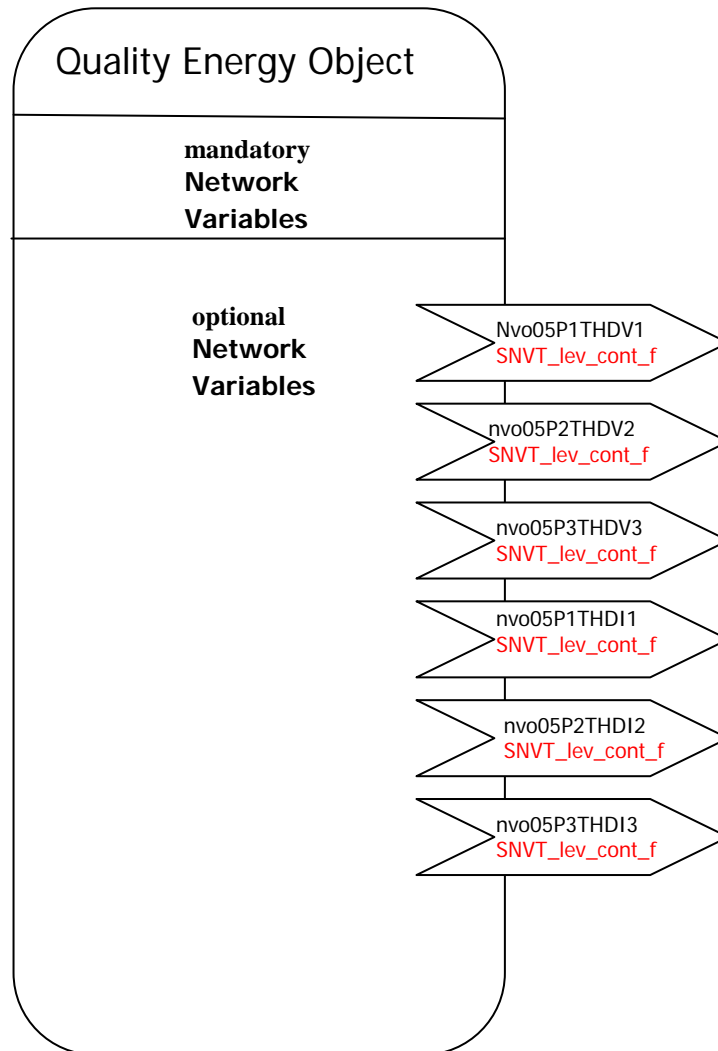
Quality Energy Object

mandatory
Network
Variables

optional
Network
Variables

Nvo05P1THDV1
SNVT_lev_cont_f

nvo05P2THDV2
SNVT_lev_cont_f

nvo05P3THDV3
SNVT_lev_cont_f

nvo05P1THDI1
SNVT_lev_cont_f

nvo05P2THDI2
SNVT_lev_cont_f

nvo05P3THDI3
SNVT_lev_cont_f